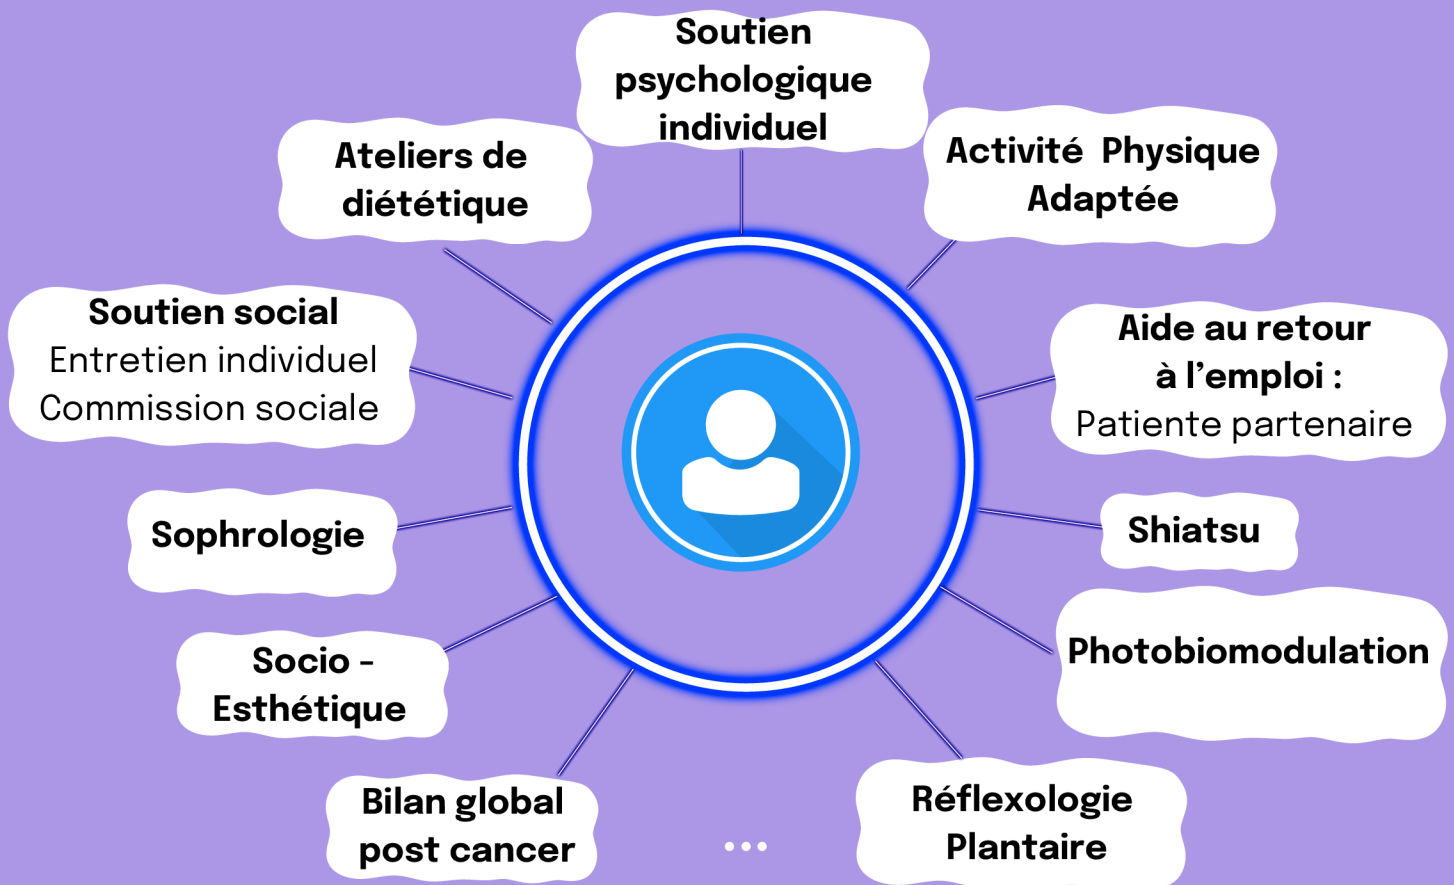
Soutien psychologique individuel

Activité Physique Adaptée

Aide au retour à l'emploi :
Patiente partenaire

Shiatsu

Photobiomodulation

Réflexologie Plantaire

...

Bilan global post cancer

Socio - Esthétique

Sophrologie

Soutien social
Entretien individuel
Commission sociale

Ateliers de diététique